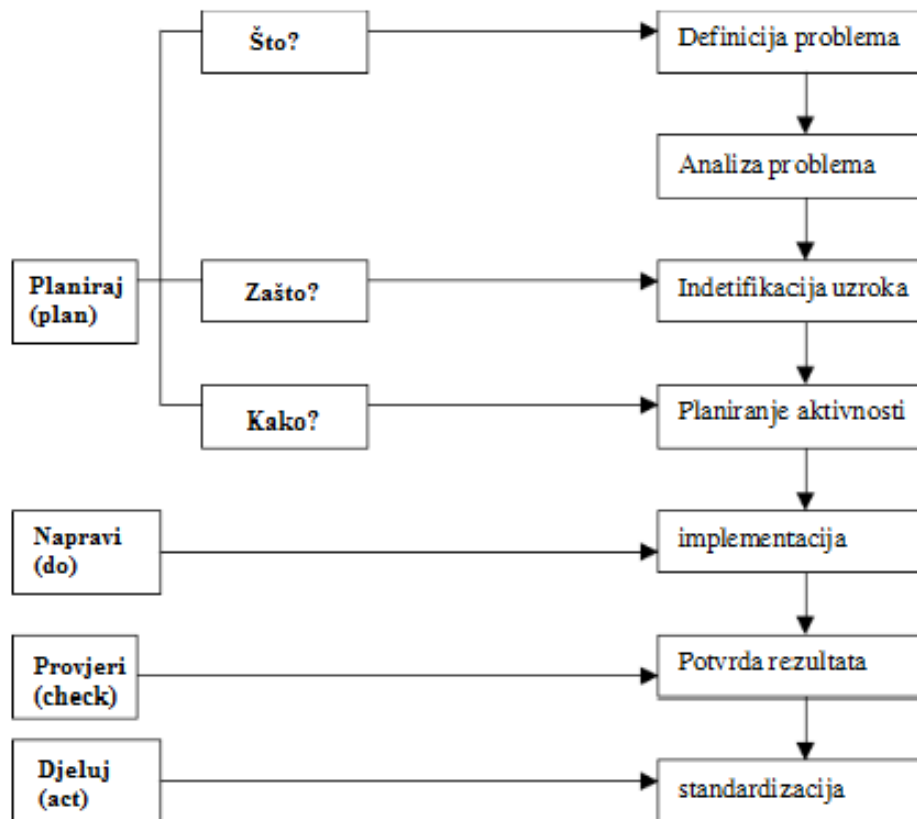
Što?

Definicija problema

Analiza problema

Planiraj (plan)

Zašto?

Indetifikacija uzroka

Kako?

Planiranje aktivnosti

Napravi (do)

implementacija

Provjeri (check)

Potvrda rezultata

Djeluj (act)

standardizacija